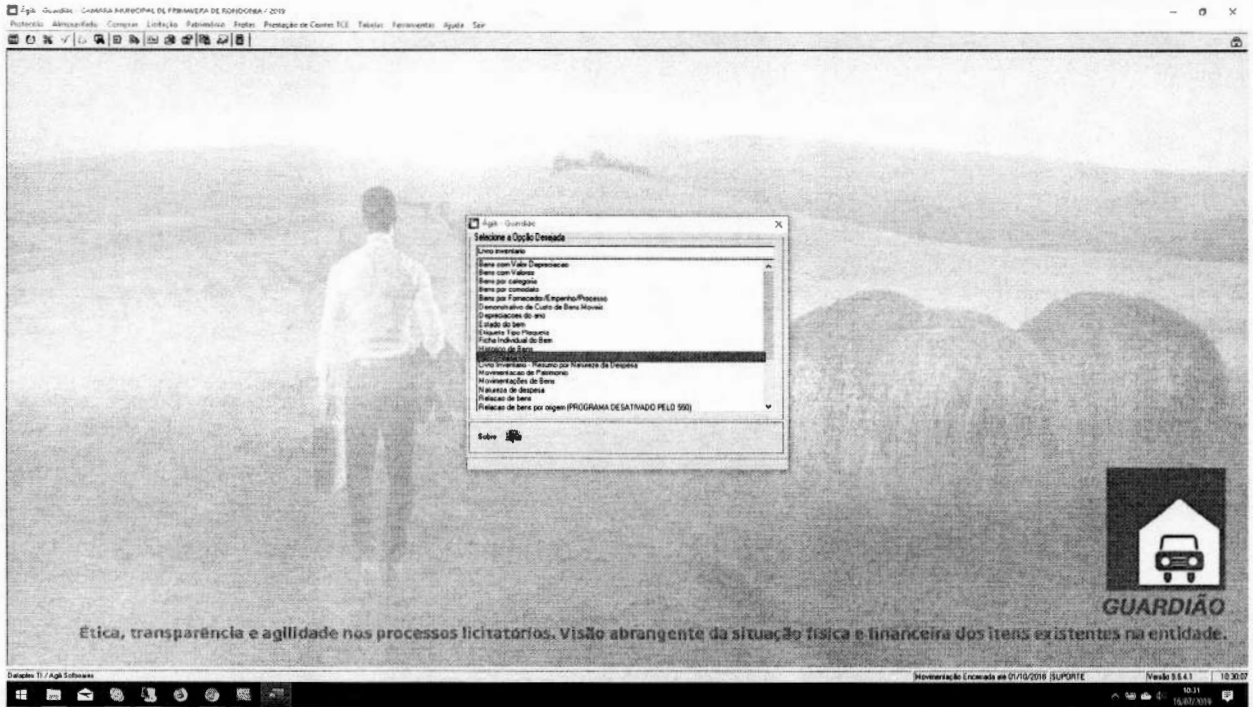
Ágili - Guardião - CAMARA MUNICIPAL DE PRIMAVERA DE RONDONIA / 2019

Protocolo Almoxarifado Compras Licitação Patrimônio Frotas Prestação de Contas TCE Tabelas Ferramentas Ajuda Sair

Ágili - Guardião

Selecione a Opção Desejada

Livro inventario

Bens com Valor Depreciacao
Bens com Valores
Bens por categoria
Bens por comodato
Bens por Fornecedor/Empenho/Processo
Demonstrativo de Custo de Bens Moveis
Depreciacoes do ano
Estado do bem
Etiqueta Tipo Plaqueta
Ficha Individual do Bem
Histórico de Bens
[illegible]
Livro Inventario - Resumo por Natureza da Despesa
Movimentacao de Patrimonio
Movimentações de Bens
Natureza de despesa
Relacao de bens
Relacao de bens por origem (PROGRAMA DESATIVADO PELO 590)

Sobre

GUARDIÃO

Ética, transparência e agilidade nos processos licitatórios. Visão abrangente da situação física e financeira dos itens existentes na entidade.

Dataplex 11 / Agili Softwares

Movimentação Encerrada até 01/10/2018 SUPORTE

Versão 9.5.4.1

10:30:07

10:31
16/07/2019